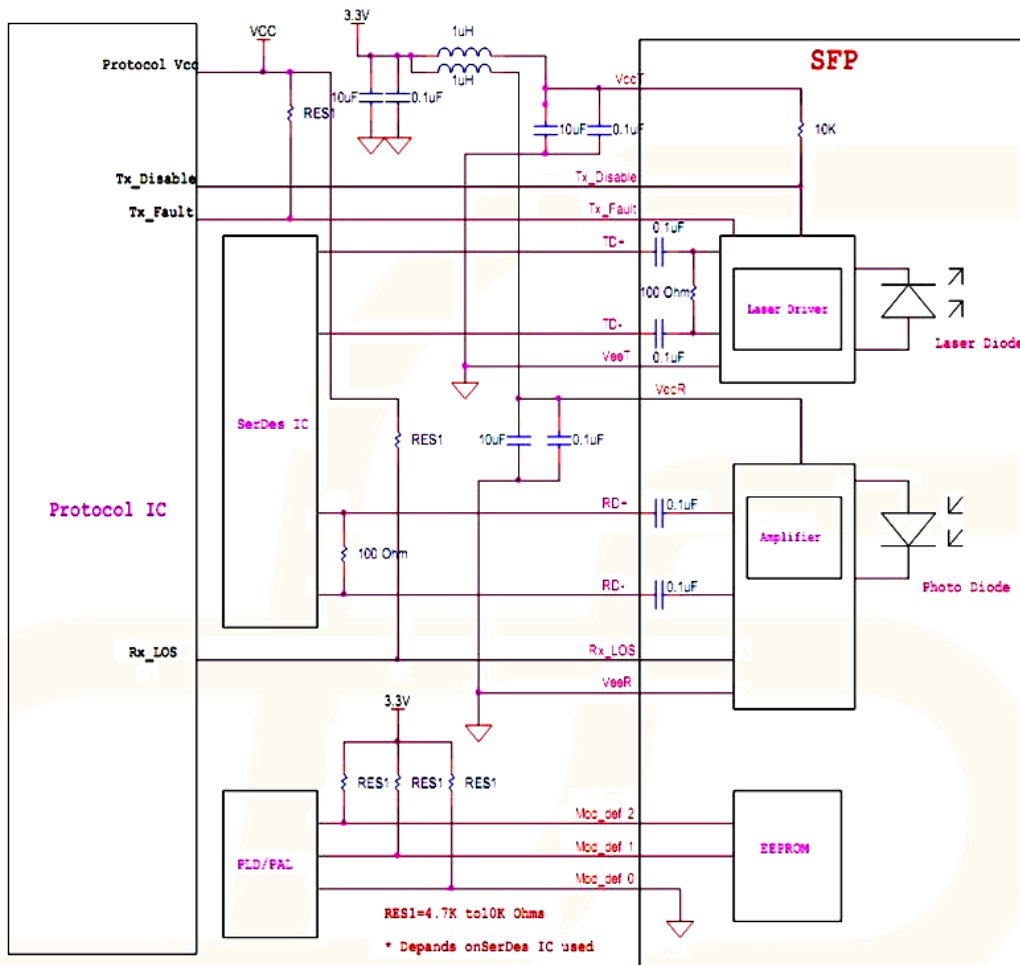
VCC

3.3V

1uH

1uH

SFP

Protocol Vcc

RES1

10uF

0.1uF

VccT

10uF

0.1uF

10K

Tx_Disable

Tx_Disable

Tx_Fault

Tx_Fault

TD+

0.1uF

100 Ohm

Laser Driver

Laser Diode

TD-

0.1uF

VeeT

VccR

SerDes IC

RES1

10uF

0.1uF

Protocol IC

RD+

0.1uF

Amplifier

100 Ohm

Photo Diode

RD-

0.1uF

Rx_LOS

Rx_LOS

VeeR

3.3V

RES1

RES1

RES1

Mod_def 2

PLD/PAL

Mod_def 1

EEPROM

Mod_def 0

RES1=4.7K to10K Ohms

* Depends onSerDes IC used